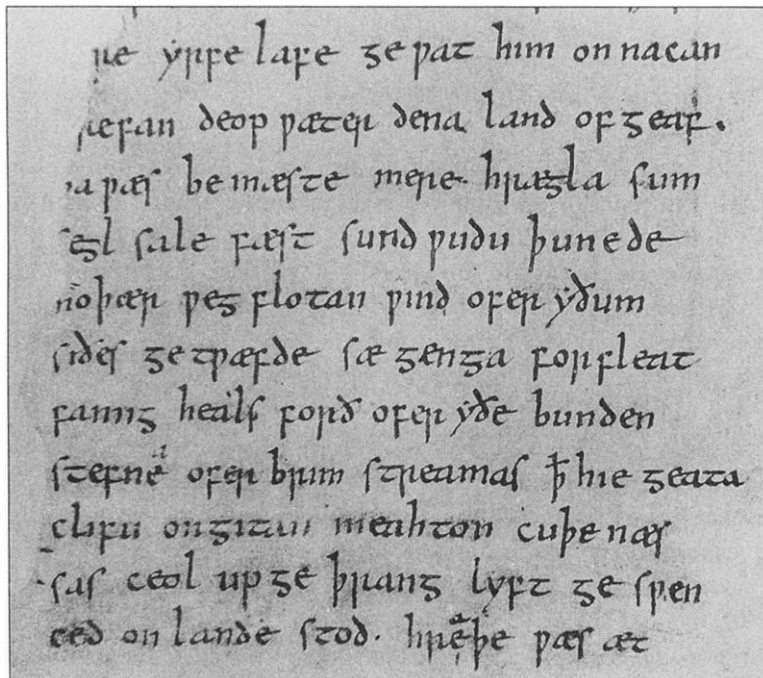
ne yrre lafe ȝe pat him on nacan
ıeran deop pæter dena land ofȝeaf.
a pæs be mæste mere hræȝla sum
eȝl sale fæst sund pudu þunede
no pær pes flotan pind ofer ẏdum
ıdes ȝe tpæfde sæ ȝenȝa forfleat
famıȝ healf ford ofer ẏðe bunden
stefne ofer brim streamas þ hie ȝeata
clifu onȝitan meahton cuþe næs
sas ceol up ȝe þranȝ lyft ȝe spen
ced on lande stod. hræþe pæs æt